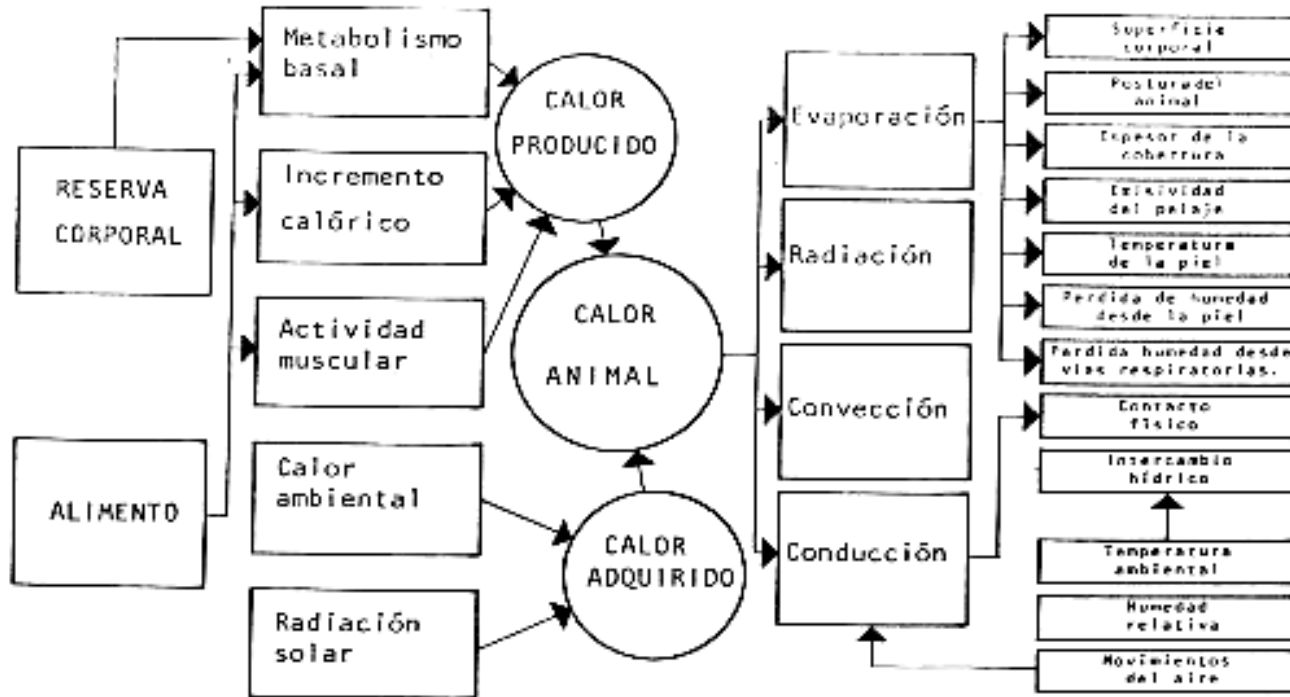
RESERVA CORPORAL

ALIMENTO

Metabolismo basal

Incremento calórico

Actividad muscular

Calor ambiental

Radiación solar

CALOR PRODUCIDO

CALOR ANIMAL

CALOR ADQUIRIDO

Evaporación

Radiación

Convección

Conducción

Superficie corporal

Posturadel animal

Espesor de la coberrura

Emisividad del pelaje

Temperatura de la piel

Perdida de humedad desde la piel

Perdida humedad desde vias respiratorias.

Contacto físico

Intercambio hídrico

Temperarura ambiental

Humedad relativa

Movimientos del aire